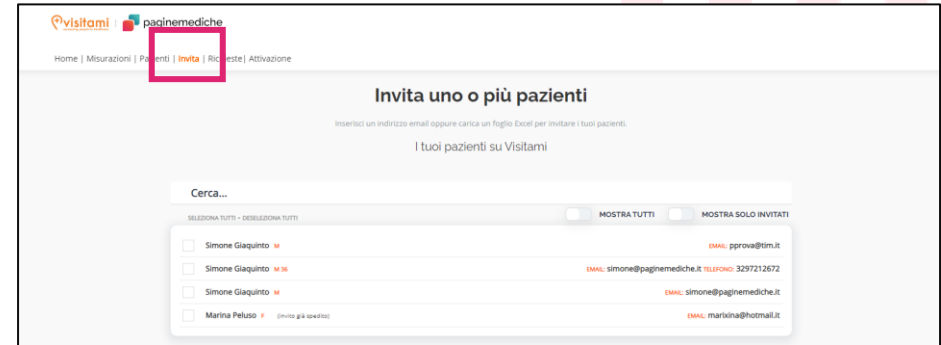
visitami | paginemediche

Home | Misurazioni | Pazienti | Invita | Richieste | Attivazione

Invita uno o più pazienti

Inserisci un indirizzo email oppure carica un foglio Excel per invitare i tuoi pazienti.

I tuoi pazienti su Visitami

Cerca...

SELEZIONA TUTTI • DESELEZIONA TUTTI

MOSTRA TUTTI

MOSTRA SOLO INVITATI

Simone Giaquinto M EMAIL: pprova@tim.it

Simone Giaquinto M 36 EMAIL: simone@paginemediche.it TELEFONO: 3297212672

Simone Giaquinto M EMAIL: simone@paginemediche.it

Marina Peluso F (invito già spedito) EMAIL: marixina@hotmail.it